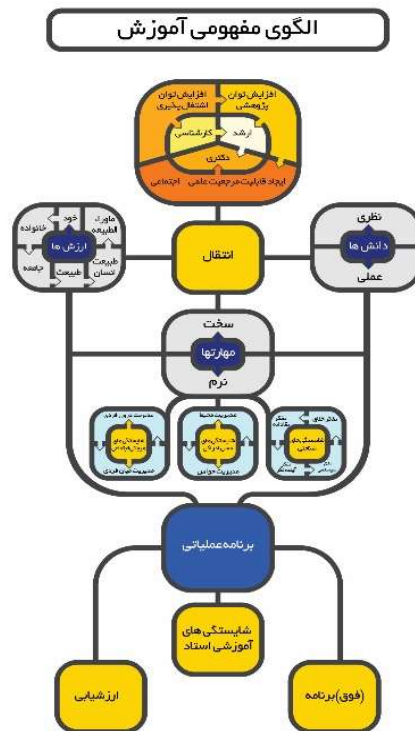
الگوی مفهومی آموزش

افزایش توان اشتغال‌پذیری
افزایش توان پژوهشی
کارشناسی
ارشد
دکتری
ایجاد قابلیت مرجعیت علمی
اجتماعی

خود
ماوراء الطبیعه
خانواده
ارزش ها
جامعه
طبیعت
طبیعت انسان

انتقال

نظری
دانش ها
عملی

سخت
مهارتها
نرم

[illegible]
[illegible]
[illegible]
مدیریت هیجانات
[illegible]
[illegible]
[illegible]
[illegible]
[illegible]

برنامه‌عملیاتی

شایستگی های آموزشی استاد

ارزشیابی

(فوق)برنامه